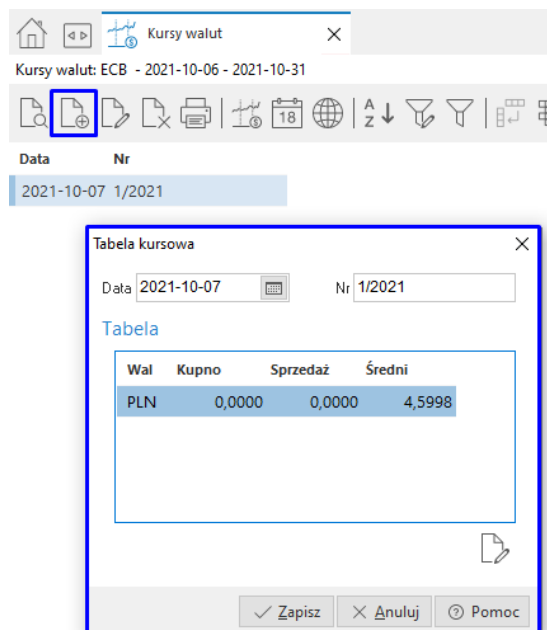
Kursy walut

Kursy walut: ECB - 2021-10-06 - 2021-10-31

18

A
Z

| Data | Nr |
|---|---|
| 2021-10-07 | 1/2021 |

Tabela kursowa

Data 2021-10-07

Nr 1/2021

Tabela

| Wal | Kupno | Sprzedaż | Średni |
|---|---|---|---|
| PLN | 0,0000 | 0,0000 | 4,5998 |

Zapisz

Anuluj

Pomoc